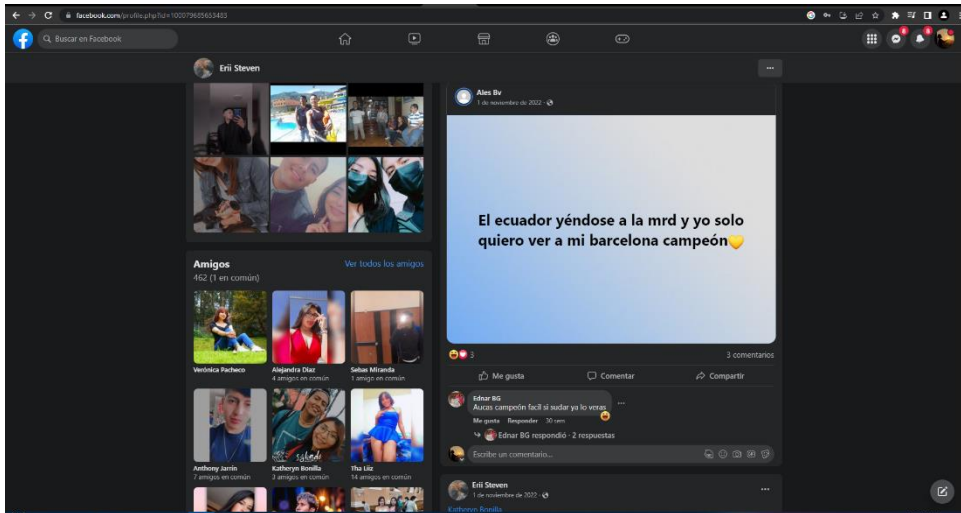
facebook.com/profile.php?id=100079685653483

Buscar en Facebook

Erii Steven

Amigos
462 (1 en común)
Ver todos los amigos

Verónica Pacheco

Alejandra Diaz
4 amigos en común

Sebas Miranda
1 amigo en común

Anthony Jarrín
7 amigos en común

Katheryn Bonilla
3 amigos en común

Tha Liiz
14 amigos en común

Ales Bv
1 de noviembre de 2022

El ecuador yéndose a la mrd y yo solo quiero ver a mi barcelona campeón💛

3
3 comentarios

Me gusta
Comentar
Compartir

Ednar BG
Aucas campeón facil si sudar ya lo veras
Me gusta Responder 30 sem

Ednar BG respondió · 2 respuestas

Escribe un comentario...

Erii Steven
1 de noviembre de 2022
Katheryn Bonilla